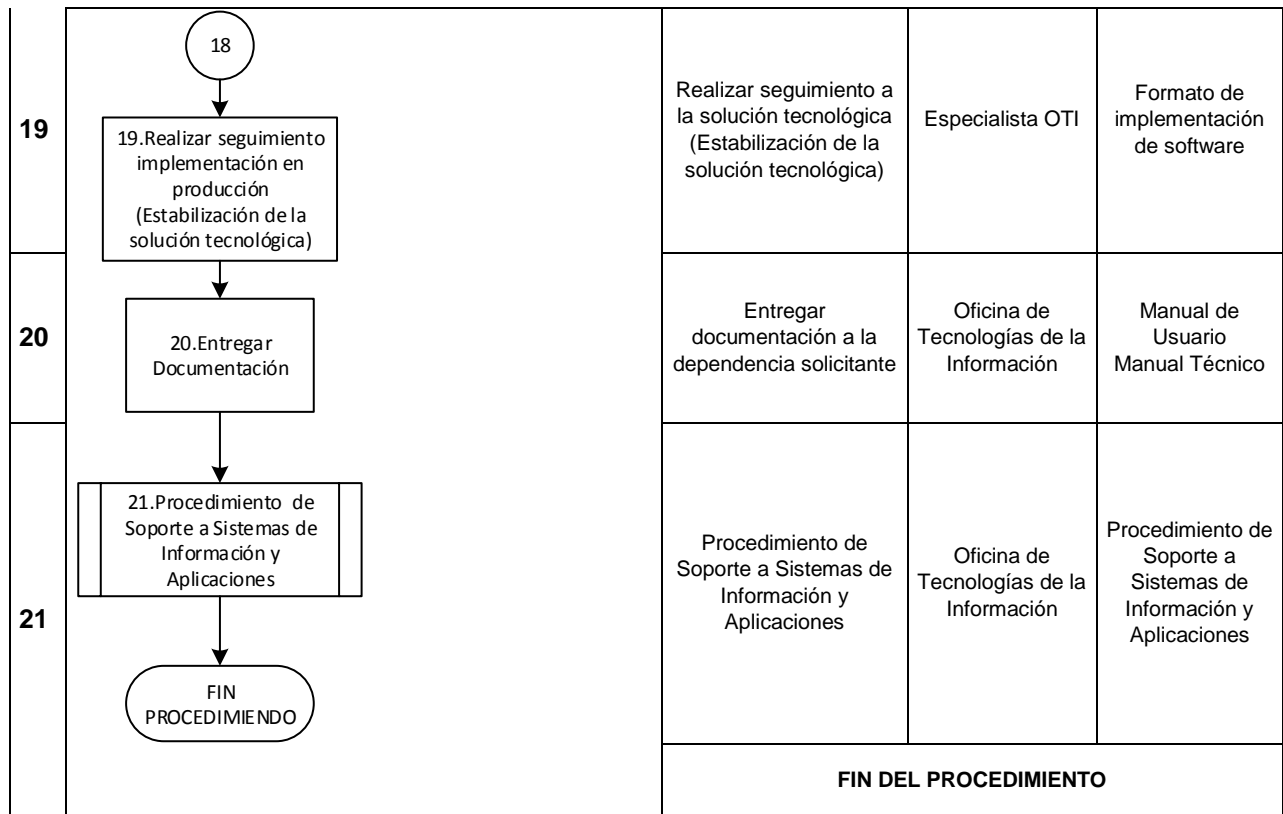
| | | | | |
|---|---|---|---|---|
| 19 | 18<br>19.Realizar seguimiento implementación en producción (Estabilización de la solución tecnológica) | Realizar seguimiento a la solución tecnológica (Estabilización de la solución tecnológica) | Especialista OTI | Formato de implementación de software |
| 20 | 20.Entregar Documentación | Entregar documentación a la dependencia solicitante | Oficina de Tecnologías de la Información | Manual de Usuario Manual Técnico |
| 21 | 21.Procedimiento de Soporte a Sistemas de Información y Aplicaciones<br>FIN PROCEDIMIENDO | Procedimiento de Soporte a Sistemas de Información y Aplicaciones | Oficina de Tecnologías de la Información | Procedimiento de Soporte a Sistemas de Información y Aplicaciones |
| | | FIN DEL PROCEDIMIENTO | | |